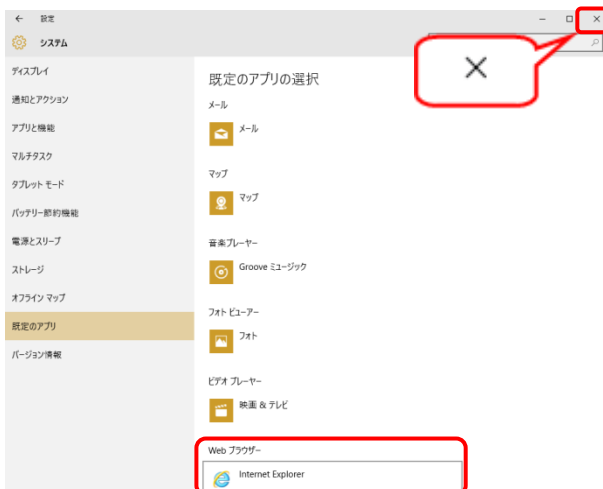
← 設定

システム

ディスプレイ

通知とアクション

アプリと機能

マルチタスク

タブレット モード

バッテリー節約機能

電源とスリープ

ストレージ

オフライン マップ

既定のアプリ

バージョン情報

×

既定のアプリの選択

メール

メール

マップ

マップ

音楽プレーヤー

Groove ミュージック

フォト ビューアー

フォト

ビデオ プレーヤー

映画 & テレビ

Web ブラウザー

Internet Explorer